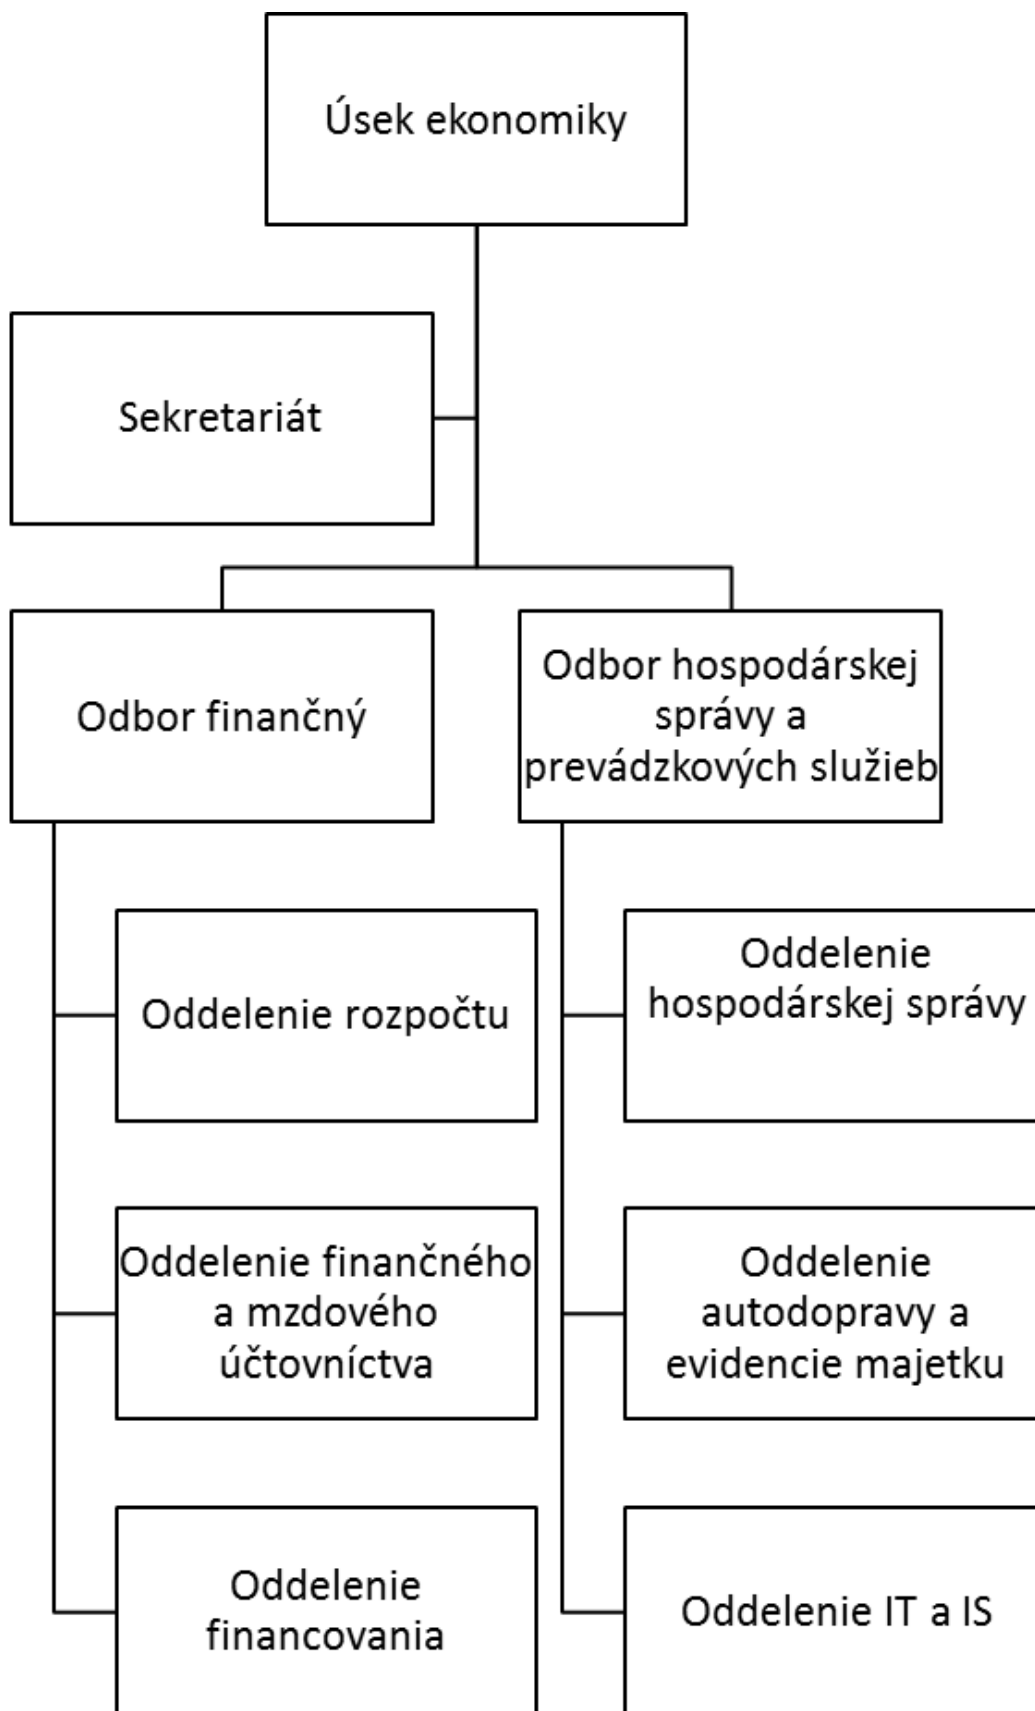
Úsek ekonomiky

Sekretariát

Odbor finančný

Odbor hospodárskej správy a prevádzkových služieb

Oddelenie rozpočtu

Oddelenie finančného a mzdového účtovníctva

Oddelenie financovania

Oddelenie hospodárskej správy

Oddelenie autodopravy a evidencie majetku

Oddelenie IT a IS